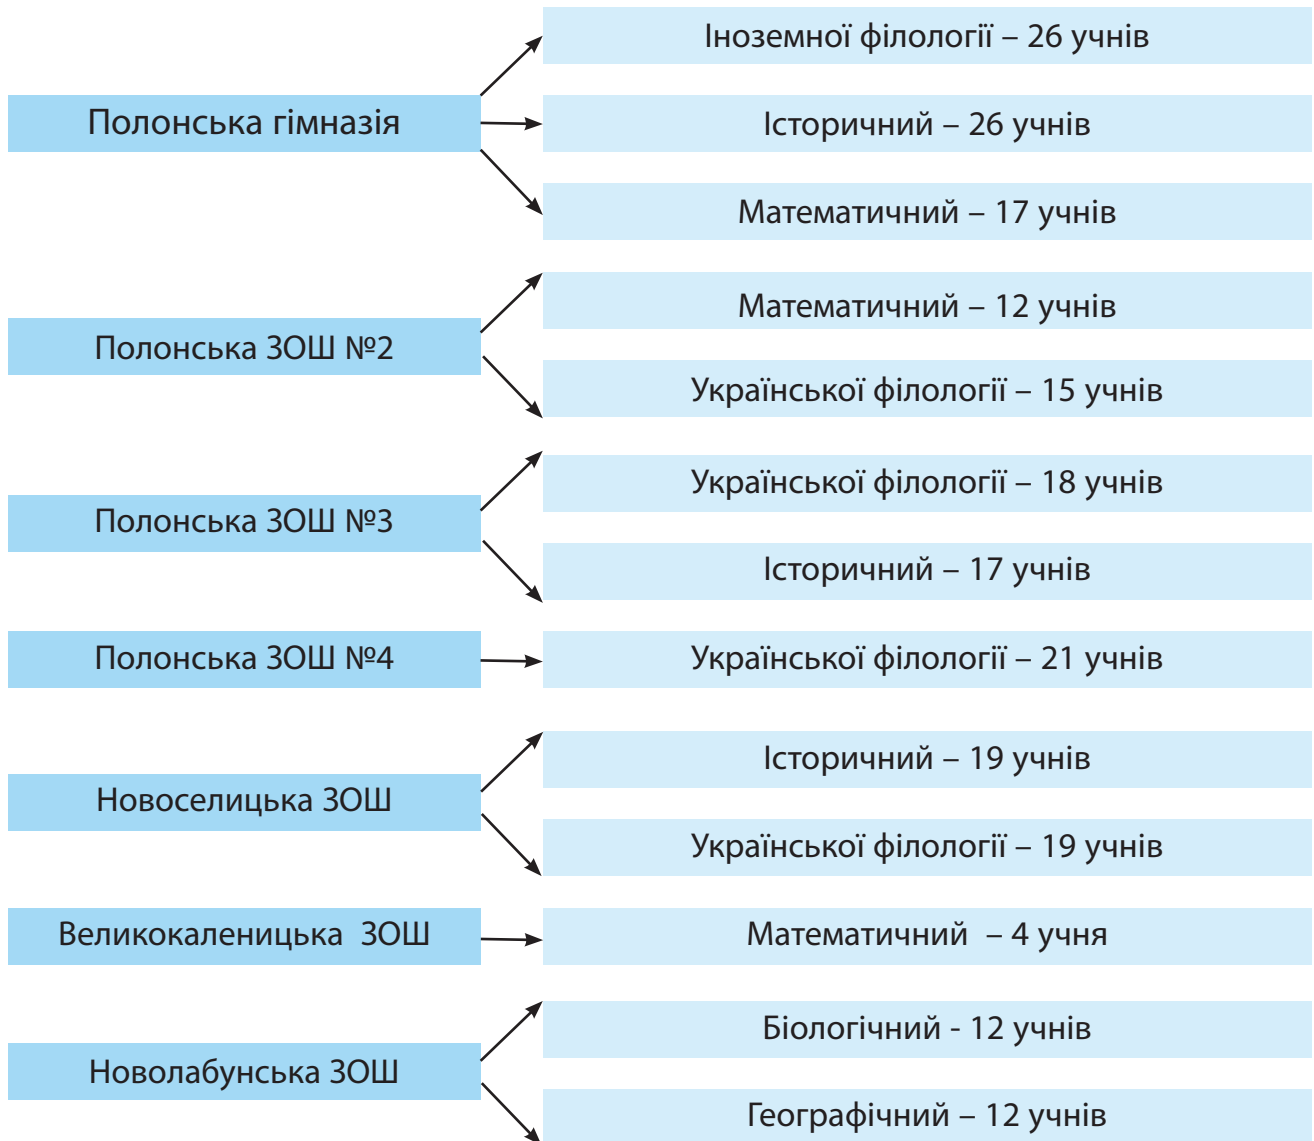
Полонська гімназія

Іноземної філології – 26 учнів

Історичний – 26 учнів

Математичний – 17 учнів

Полонська ЗОШ №2

Математичний – 12 учнів

Української філології – 15 учнів

Полонська ЗОШ №3

Української філології – 18 учнів

Історичний – 17 учнів

Полонська ЗОШ №4

Української філології – 21 учнів

Новоселицька ЗОШ

Історичний – 19 учнів

Української філології – 19 учнів

Великокаленицька ЗОШ

Математичний – 4 учня

Новолабунська ЗОШ

Біологічний - 12 учнів

Географічний – 12 учнів